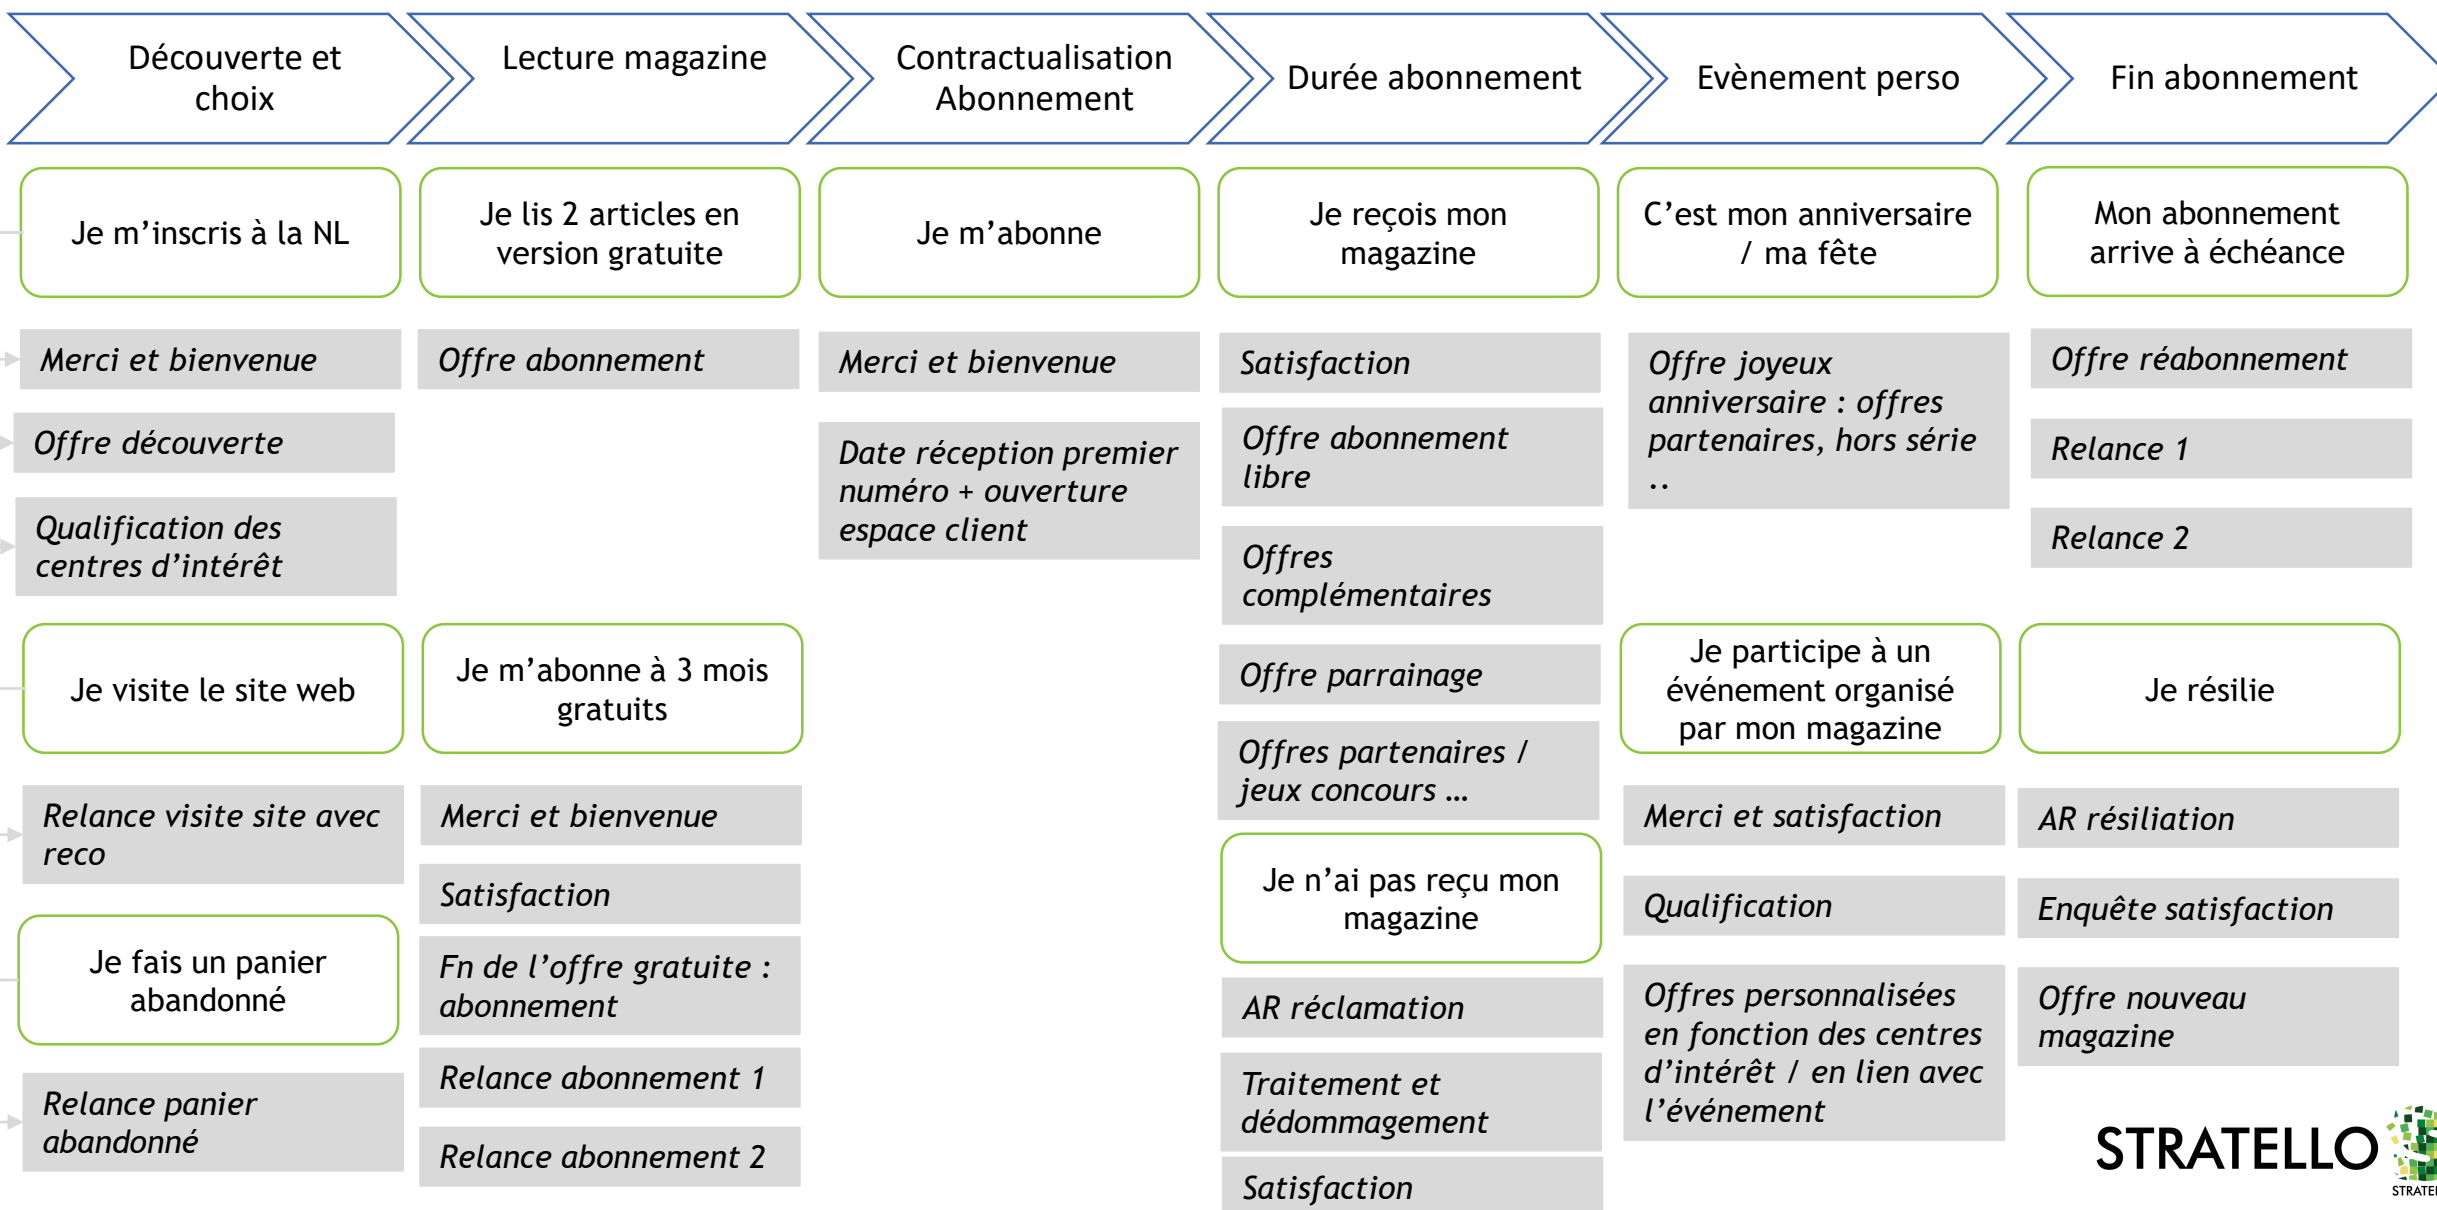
Découverte et choix

Je m'inscris à la NL

Merci et bienvenue

Offre découverte

Qualification des centres d'intérêt

Je visite le site web

Relance visite site avec reco

Je fais un panier abandonné

Relance panier abandonné

Lecture magazine

Je lis 2 articles en version gratuite

Offre abonnement

Je m'abonne à 3 mois gratuits

Merci et bienvenue

Satisfaction

Fn de l'offre gratuite : abonnement

Relance abonnement 1

Relance abonnement 2

Contractualisation Abonnement

Je m'abonne

Merci et bienvenue

Date réception premier numéro + ouverture espace client

Durée abonnement

Je reçois mon magazine

Satisfaction

Offre abonnement libre

Offres complémentaires

Offre parrainage

Offres partenaires / jeux concours …

Je n'ai pas reçu mon magazine

AR réclamation

Traitement et dédommagement

Satisfaction

Evènement perso

C'est mon anniversaire / ma fête

Offre joyeux anniversaire : offres partenaires, hors série ..

Je participe à un événement organisé par mon magazine

Merci et satisfaction

Qualification

Offres personnalisées en fonction des centres d'intérêt / en lien avec l'événement

Fin abonnement

Mon abonnement arrive à échéance

Offre réabonnement

Relance 1

Relance 2

Je résilie

AR résiliation

Enquête satisfaction

Offre nouveau magazine

STRATELLO
STRATE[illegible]